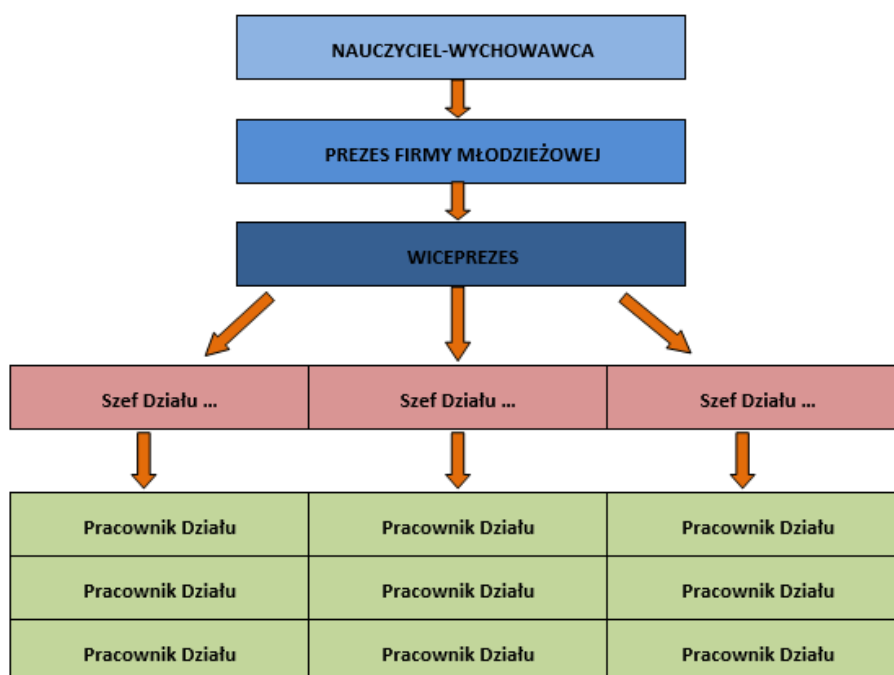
NAUCZYCIEL-WYCHOWAWCA

PREZES FIRMY MŁODZIEŻOWEJ

WICEPREZES

| Szef Działu ... | Szef Działu ... | Szef Działu ... |
|---|---|---|

| Pracownik Działu | Pracownik Działu | Pracownik Działu |
|---|---|---|
| Pracownik Działu | Pracownik Działu | Pracownik Działu |
| Pracownik Działu | Pracownik Działu | Pracownik Działu |